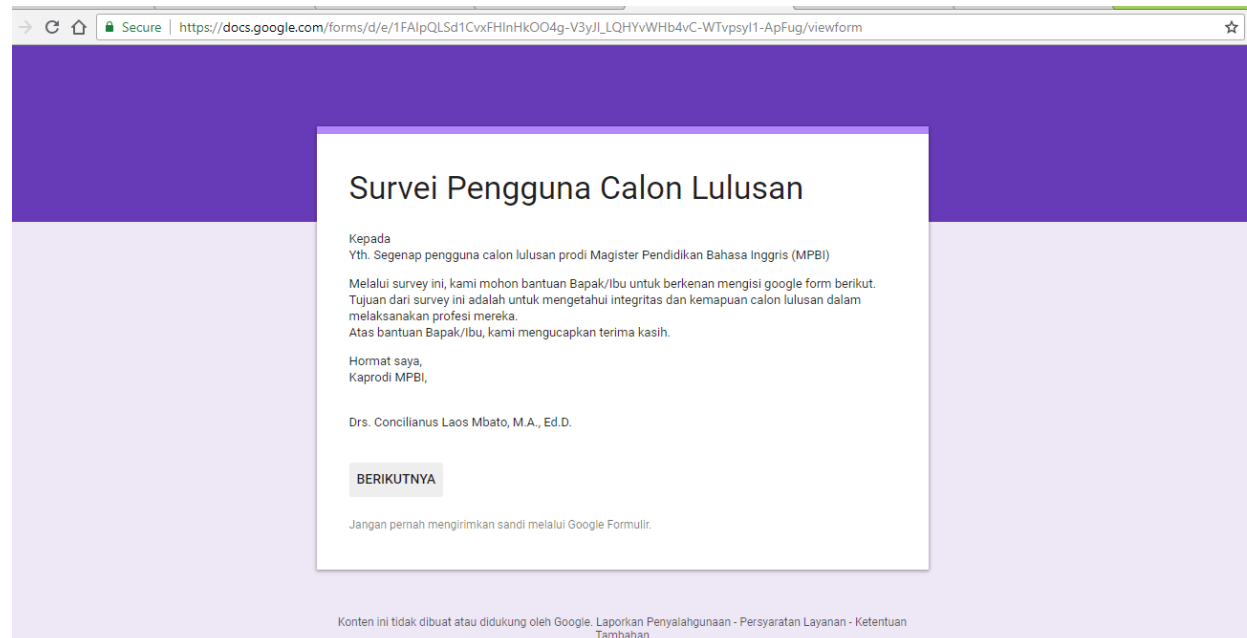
Secure | https://docs.google.com/forms/d/e/1FAIpQLSd1CvxFHInHkOO4g-V3yJI_LQHYvWHb4vC-WTvpsyl1-ApFug/viewform

Survei Pengguna Calon Lulusan

Kepada
Yth. Segenap pengguna calon lulusan prodi Magister Pendidikan Bahasa Inggris (MPBI)

Melalui survey ini, kami mohon bantuan Bapak/Ibu untuk berkenan mengisi google form berikut. Tujuan dari survey ini adalah untuk mengetahui integritas dan kemapuan calon lulusan dalam melaksanakan profesi mereka.
Atas bantuan Bapak/Ibu, kami mengucapkan terima kasih.

Hormat saya,
Kaprodi MPBI,

Drs. Concilianus Laos Mbato, M.A., Ed.D.

BERIKUTNYA

Jangan pernah mengirimkan sandi melalui Google Formulir.

Konten ini tidak dibuat atau didukung oleh Google. Laporkan Penyalahgunaan - Persyaratan Layanan - Ketentuan Tambahan